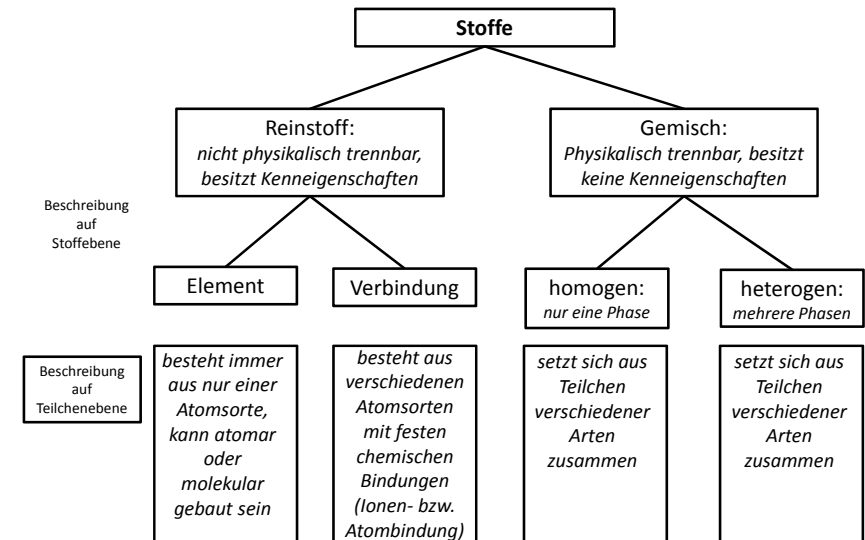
Stoffe

Reinstoff:
nicht physikalisch trennbar, besitzt Kenneigenschaften

Gemisch:
Physikalisch trennbar, besitzt keine Kenneigenschaften

Beschreibung auf Stoffebene

Element

Verbindung

homogen:
nur eine Phase

heterogen:
mehrere Phasen

Beschreibung auf Teilchenebene

besteht immer aus nur einer Atomsorte, kann atomar oder molekular gebaut sein

besteht aus verschiedenen Atomsorten mit festen chemischen Bindungen (Ionen- bzw. Atombindung)

setzt sich aus Teilchen verschiedener Arten zusammen

setzt sich aus Teilchen verschiedener Arten zusammen